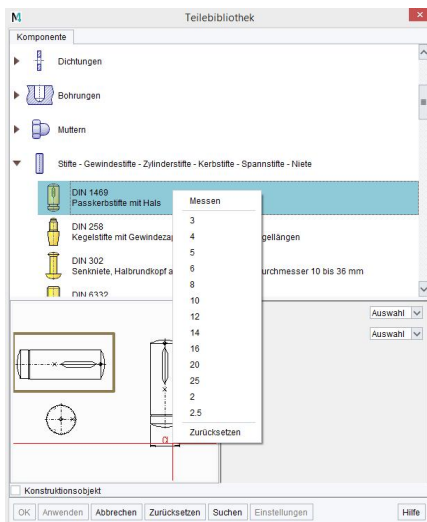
M
Teilebibliothek
Komponente

Dichtungen

Bohrungen

Muttern

Stifte - Gewindestifte - Zylinderstifte - Kerbstifte - Spannstifte - Niete

DIN 1469
Passkerbstifte mit Hals

DIN 258
Kegelstifte mit Gewindezap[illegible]gellängen

DIN 302
Senkniete, Halbrundkopf a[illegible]urchmesser 10 bis 36 mm

DIN 6332

Messen
3
4
5
6
8
10
12
14
16
20
25
2
2.5
Zurücksetzen

Auswahl
Auswahl

α

Konstruktionsobjekt

OK | Anwenden | Abbrechen | Zurücksetzen | Suchen | Einstellungen | Hilfe